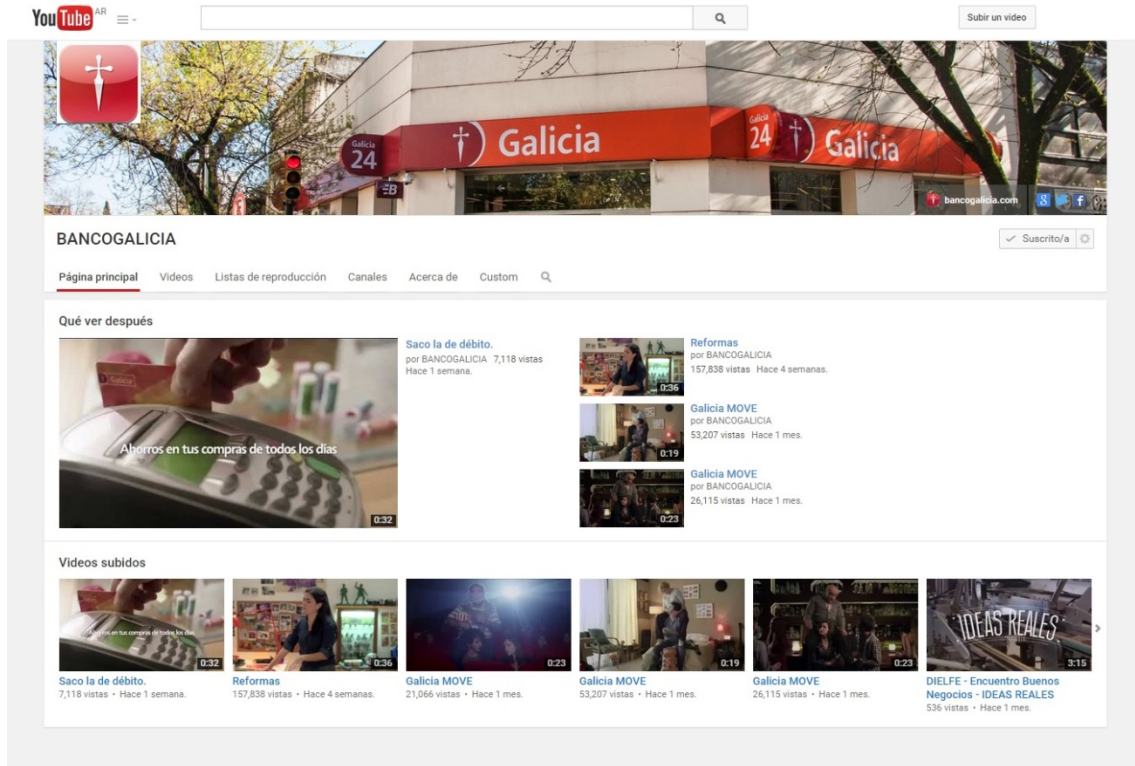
YouTube AR

Subir un video

Galicia 24 Galicia

Galicia 24 Galicia

bancogalicia.com

BANCOGALICIA

Suscrito/a

Página principal Videos Listas de reproducción Canales Acerca de Custom

Qué ver después

Ahorros en tus compras de todos los días

0:32

Saco la de débito.
por BANCOGALICIA 7,118 vistas
Hace 1 semana.

0:36
Reformas
por BANCOGALICIA
157,838 vistas Hace 4 semanas.

0:19
Galicia MOVE
por BANCOGALICIA
53,207 vistas Hace 1 mes.

0:23
Galicia MOVE
por BANCOGALICIA
26,115 vistas Hace 1 mes.

Videos subidos

0:32
Saco la de débito.
7,118 vistas • Hace 1 semana.

0:36
Reformas
157,838 vistas • Hace 4 semanas.

0:23
Galicia MOVE
21,066 vistas • Hace 1 mes.

0:19
Galicia MOVE
53,207 vistas • Hace 1 mes.

0:23
Galicia MOVE
26,115 vistas • Hace 1 mes.

IDEAS REALES
3:15
DIELFE - Encuentro Buenos Negocios - IDEAS REALES
536 vistas • Hace 1 mes.